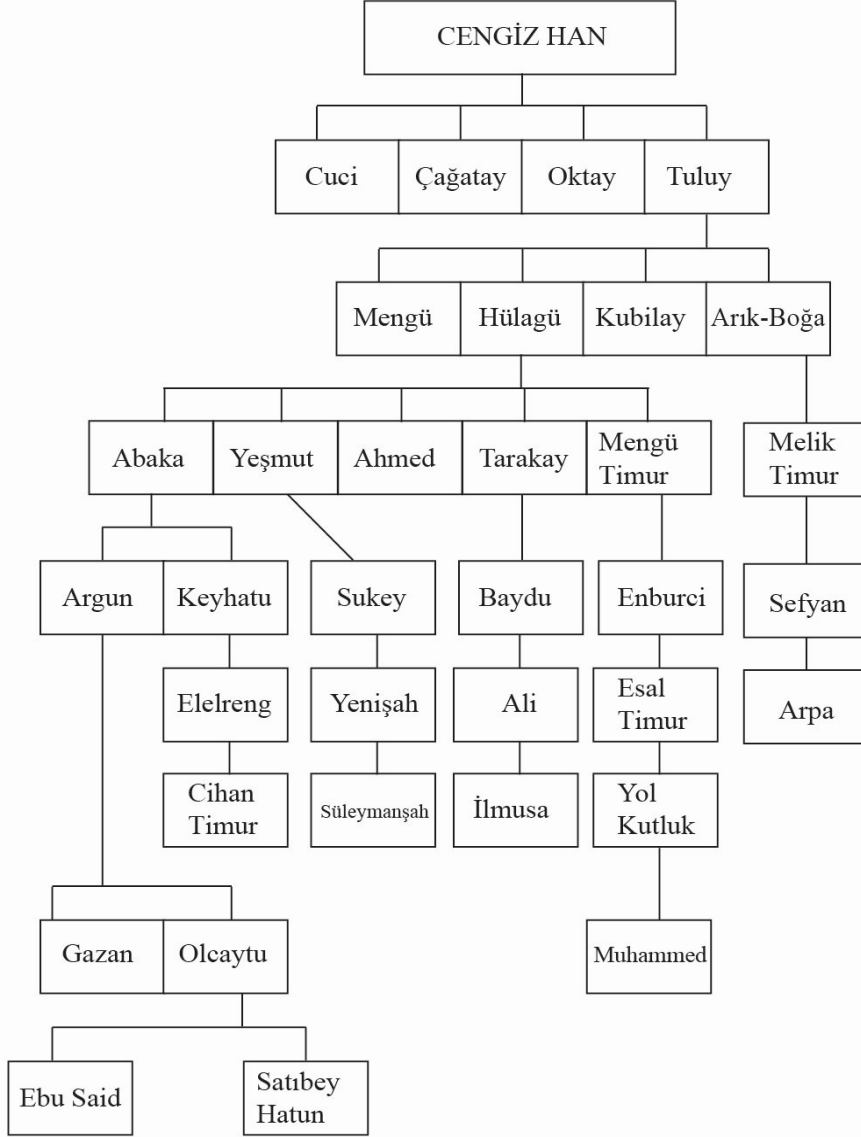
CENGİZ HAN

Cuci
Çağatay
Oktay
Tuluy

Mengü
Hülagü
Kubilay
Arık-Boğa

Abaka
Yeşmut
Ahmed
Tarakay
Mengü Timur
Melik Timur

Argun
Keyhatu
Sukey
Baydu
Enburci
Sefyan

Elelreng
Yenişah
Ali
Esal Timur
Arpa

Cihan Timur
Süleymanşah
İlmusa
Yol Kutluk

Gazan
Olcaytu
Muhammed

Ebu Said
Satıbey Hatun